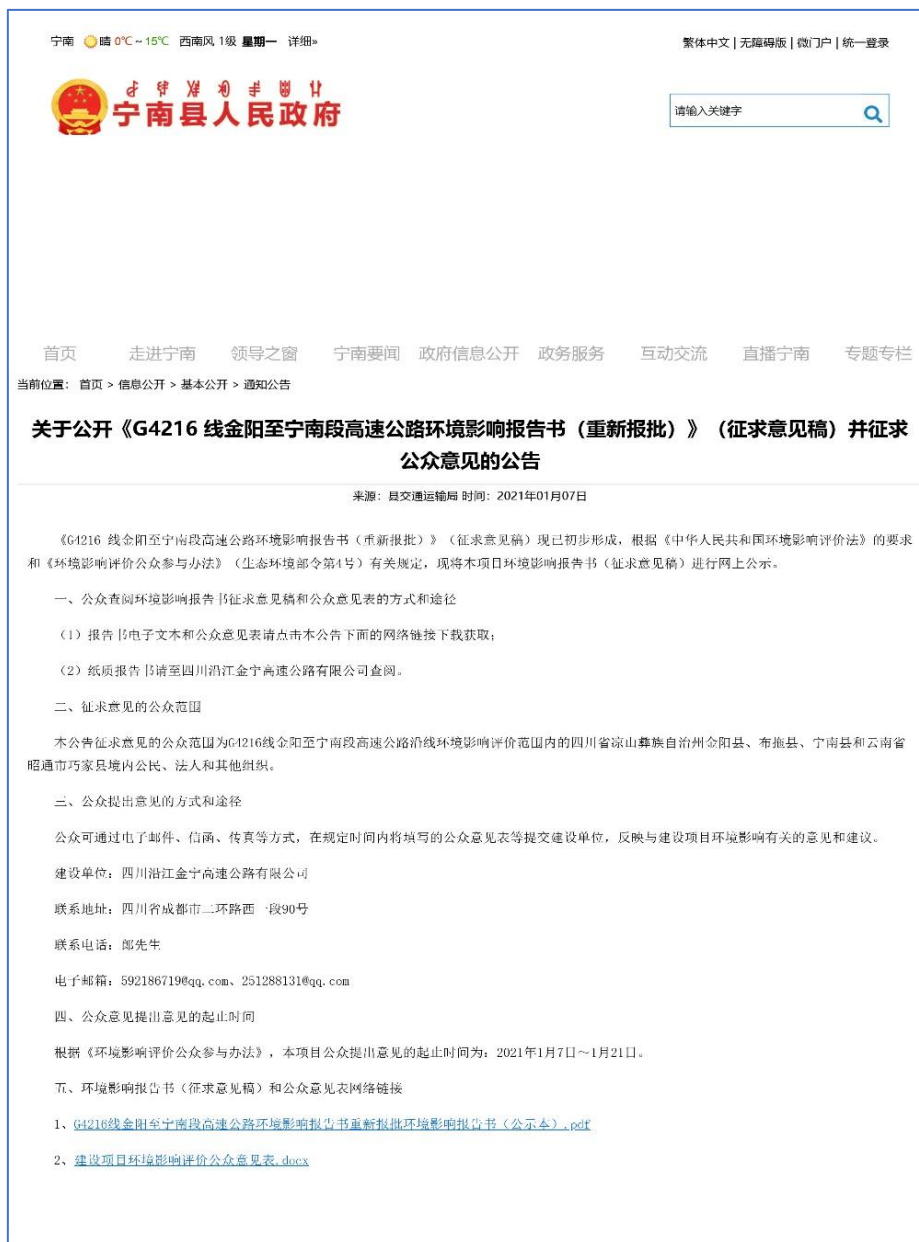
宁南 晴 0℃ ~ 15℃ 西南风 1级 星期一 详细»

繁体中文 | 无障碍版 | 微门户 | 统一登录

ꀋꄧꑟꂷꌠꍂꏤ
宁南县人民政府

请输入关键字

首页 走进宁南 领导之窗 宁南要闻 政府信息公开 政务服务 互动交流 直播宁南 专题专栏

当前位置：首页 > 信息公开 > 基本公开 > 通知公告

关于公开《G4216 线金阳至宁南段高速公路环境影响报告书（重新报批）》（征求意见稿）并征求公众意见的公告

来源：县交通运输局 时间：2021年01月07日

《G4216 线金阳至宁南段高速公路环境影响报告书（重新报批）》（征求意见稿）现已初步形成，根据《中华人民共和国环境影响评价法》的要求和《环境影响评价公众参与办法》（生态环境部令第4号）有关规定，现将本项目环境影响报告书（征求意见稿）进行网上公示。

一、公众查阅环境影响报告书征求意见稿和公众意见表的方式和途径

（1）报告书电子文本和公众意见表请点击本公告下面的网络链接下载获取；

（2）纸质报告书请至四川沿江金宁高速公路有限公司查阅。

二、征求意见的公众范围

本公告征求意见的公众范围为G4216线金阳至宁南段高速公路沿线环境影响评价范围内的四川省凉山彝族自治州金阳县、布拖县、宁南县和云南省昭通市巧家县境内公民、法人和其他组织。

三、公众提出意见的方式和途径

公众可通过电子邮件、信函、传真等方式，在规定时间内将填写的公众意见表等提交建设单位，反映与建设项目环境影响有关的意见和建议。

建设单位：四川沿江金宁高速公路有限公司

联系地址：四川省成都市二环路西一段90号

联系电话：郎先生

电子邮箱：592186719@qq.com、251288131@qq.com

四、公众意见提出意见的起止时间

根据《环境影响评价公众参与办法》，本项目公众提出意见的起止时间为：2021年1月7日～1月21日。

五、环境影响报告书（征求意见稿）和公众意见表网络链接

1、G4216线金阳至宁南段高速公路环境影响报告书重新报批环境影响报告书（公示本）.pdf

2、建设项目环境影响评价公众意见表.docx